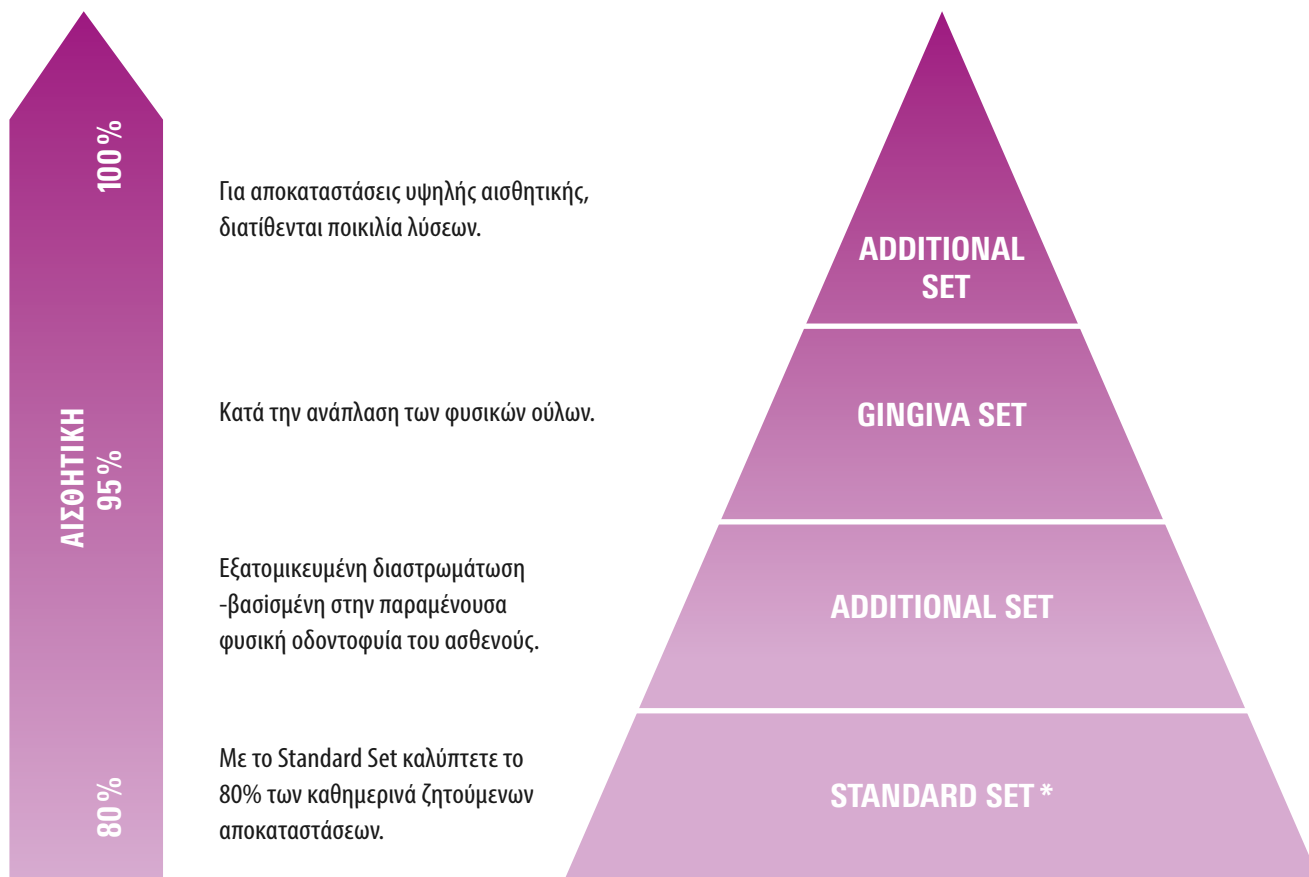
100 %

ΑΙΣΘΗΤΙΚΗ
95 %

80 %

Για αποκαταστάσεις υψηλής αισθητικής, διατίθενται ποικιλία λύσεων.

Κατά την ανάπλαση των φυσικών ούλων.

Εξατομικευμένη διαστρωμάτωση -βασισμένη στην παραμένουσα φυσική οδοντοφυία του ασθενούς.

Με το Standard Set καλύπτετε το 80% των καθημερινά ζητούμενων αποκαταστάσεων.

ADDITIONAL SET

GINGIVA SET

ADDITIONAL SET

STANDARD SET *